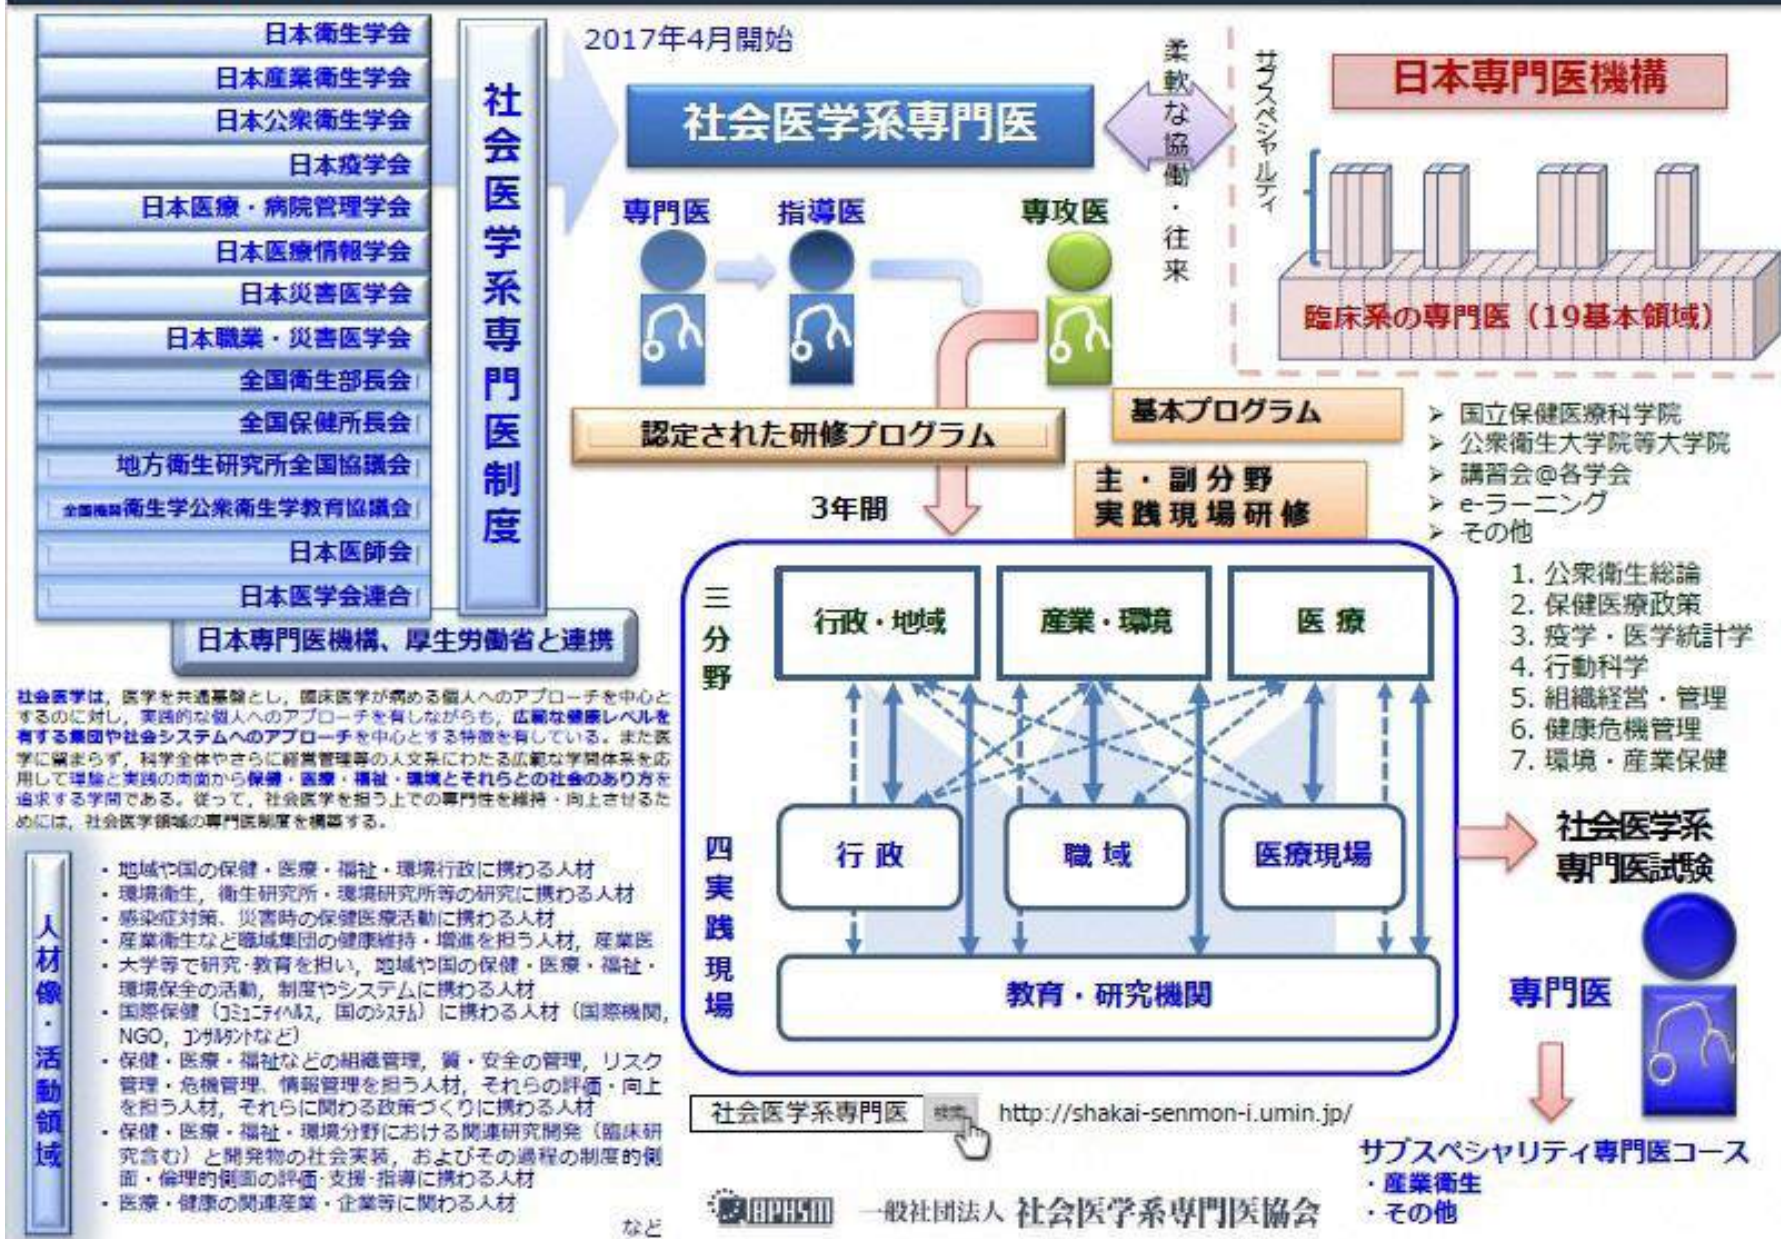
日本衛生学会
日本産業衛生学会
日本公衆衛生学会
日本疫学会
日本医療・病院管理学会
日本医療情報学会
日本災害医学会
日本職業・災害医学会
全国衛生部長会
全国保健所長会
地方衛生研究所全国協議会
全国機関衛生学公衆衛生学教育協議会
日本医師会
日本医学会連合

社会医学系専門医制度

日本専門医機構、厚生労働省と連携

2017年4月開始

社会医学系専門医

柔軟な協働・往来

サブスペシャルティ

日本専門医機構

臨床系の専門医（19基本領域）

専門医　指導医　専攻医

認定された研修プログラム

基本プログラム

主・副分野 実践現場研修

3年間

➢ 国立保健医療科学院
➢ 公衆衛生大学院等大学院
➢ 講習会@各学会
➢ e-ラーニング
➢ その他

1. 公衆衛生総論
2. 保健医療政策
3. 疫学・医学統計学
4. 行動科学
5. 組織経営・管理
6. 健康危機管理
7. 環境・産業保健

三分野
行政・地域　産業・環境　医療

四実践現場
行政　職域　医療現場
教育・研究機関

社会医学系専門医試験

専門医

サブスペシャリティ専門医コース
・産業衛生
・その他

社会医学は，医学を共通基盤とし，臨床医学が病める個人へのアプローチを中心とするのに対し，実践的な個人へのアプローチを有しながらも，広範な健康レベルを有する集団や社会システムへのアプローチを中心とする特徴を有している。また医学に留まらず，科学全体やさらに経営管理等の人文系にわたる広範な学問体系を応用して理論と実践の両面から保健・医療・福祉・環境とそれらとの社会のあり方を追求する学問である。従って，社会医学を担う上での専門性を維持・向上させるためには，社会医学領域の専門医制度を構築する。

人材像・活動領域

・地域や国の保健・医療・福祉・環境行政に携わる人材
・環境衛生，衛生研究所・環境研究所等の研究に携わる人材
・感染症対策、災害時の保健医療活動に携わる人材
・産業衛生など職域集団の健康維持・増進を担う人材，産業医
・大学等で研究・教育を担い，地域や国の保健・医療・福祉・環境保全の活動，制度やシステムに携わる人材
・国際保健（ｺﾐｭﾆﾃｨﾍﾙｽ，国のｼｽﾃﾑ）に携わる人材（国際機関，NGO，ｺﾝｻﾙﾀﾝﾄなど）
・保健・医療・福祉などの組織管理，質・安全の管理，リスク管理・危機管理，情報管理を担う人材，それらの評価・向上を担う人材，それらに関わる政策づくりに携わる人材
・保健・医療・福祉・環境分野における関連研究開発（臨床研究含む）と開発物の社会実装，およびその過程の制度的側面・倫理的側面の評価・支援・指導に携わる人材
・医療・健康の関連産業・企業等に関わる人材
など

社会医学系専門医　検索　http://shakai-senmon-i.umin.jp/

JBPHSM　一般社団法人 社会医学系専門医協会